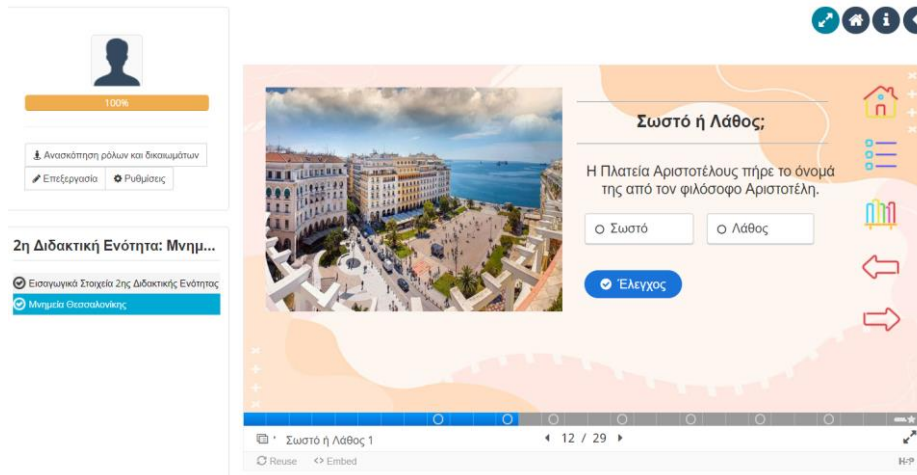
100%

Ανασκόπηση ρόλων και δικαιωμάτων

Επεξεργασία

Ρυθμίσεις

2η Διδακτική Ενότητα: Μνημ...

Εισαγωγικά Στοιχεία 2ης Διδακτικής Ενότητας

Μνημεία Θεσσαλονίκης

Σωστό ή Λάθος;

Η Πλατεία Αριστοτέλους πήρε το όνομά της από τον φιλόσοφο Αριστοτέλη.

Σωστό

Λάθος

Έλεγχος

Σωστό ή Λάθος 1

12 / 29

Reuse

Embed

H-P